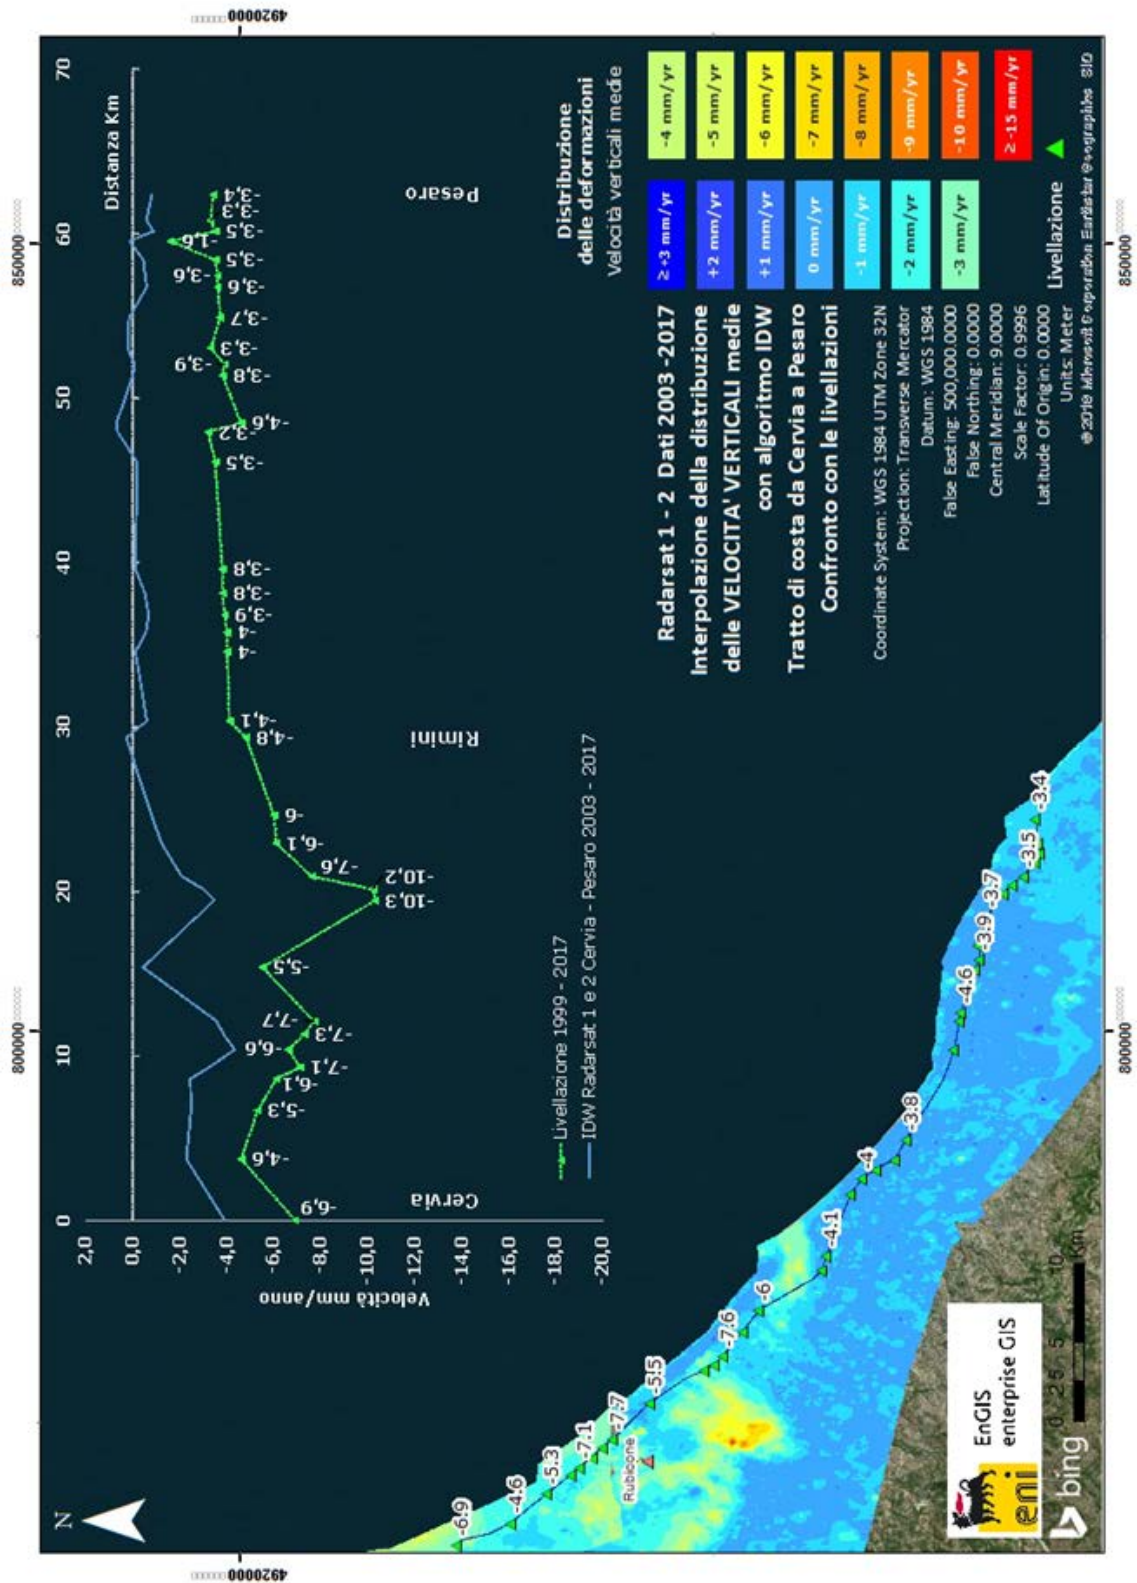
4920000
850000
800000
Distanza Km
70
60
50
40
30
20
10
0
2,0
0,0
-2,0
-4,0
-6,0
-8,0
-10,0
-12,0
-14,0
-16,0
-18,0
-20,0
Velocità mm/anno
Cervia
Rimini
Pesaro
-6,9
-4,6
-5,3
-6,1
-7,1
-6,6
-7,3
-7,7
-5,5
-10,3
-10,2
-7,6
-6,1
-6
-4,8
-4,1
-4
-4
-3,9
-3,8
-3,8
-3,5
-3,2
-4,6
-3,8
-3,9
-3,3
-3,7
-3,6
-3,6
-3,5
-1,6
-3,5
-3,3
-3,4
Livellazione 1999 - 2017
IDW Radarsat 1 e 2 Cervia - Pesaro 2003 - 2017

Radarsat 1 - 2 Dati 2003 -2017
Interpolazione della distribuzione delle VELOCITA' VERTICALI medie con algoritmo IDW
Tratto di costa da Cervia a Pesaro
Confronto con le livellazioni

Coordinate System: WGS 1984 UTM Zone 32N
Projection: Transverse Mercator
Datum: WGS 1984
False Easting: 500.000,0000
False Northing: 0,0000
Central Meridian: 9,0000
Scale Factor: 0,9996
Latitude Of Origin: 0,0000
Units: Meter
© 2018 Microsoft Corporation Earthstar Geographics SIO

Distribuzione delle deformazioni
Velocità verticali medie
≥+3 mm/yr
+2 mm/yr
+1 mm/yr
0 mm/yr
-1 mm/yr
-2 mm/yr
-3 mm/yr
-4 mm/yr
-5 mm/yr
-6 mm/yr
-7 mm/yr
-8 mm/yr
-9 mm/yr
-10 mm/yr
≥-15 mm/yr
Livellazione

N
-6,9
-4,6
-5,3
-7,1
Rubicone
-7,7
-5,5
-7,6
-6
-4,1
-4
-3,8
-4,6
-3,9
-3,7
-3,5
-3,4
EnGIS enterprise GIS
eni
bing
0 2,5 5 10 Km
4920000
800000
850000